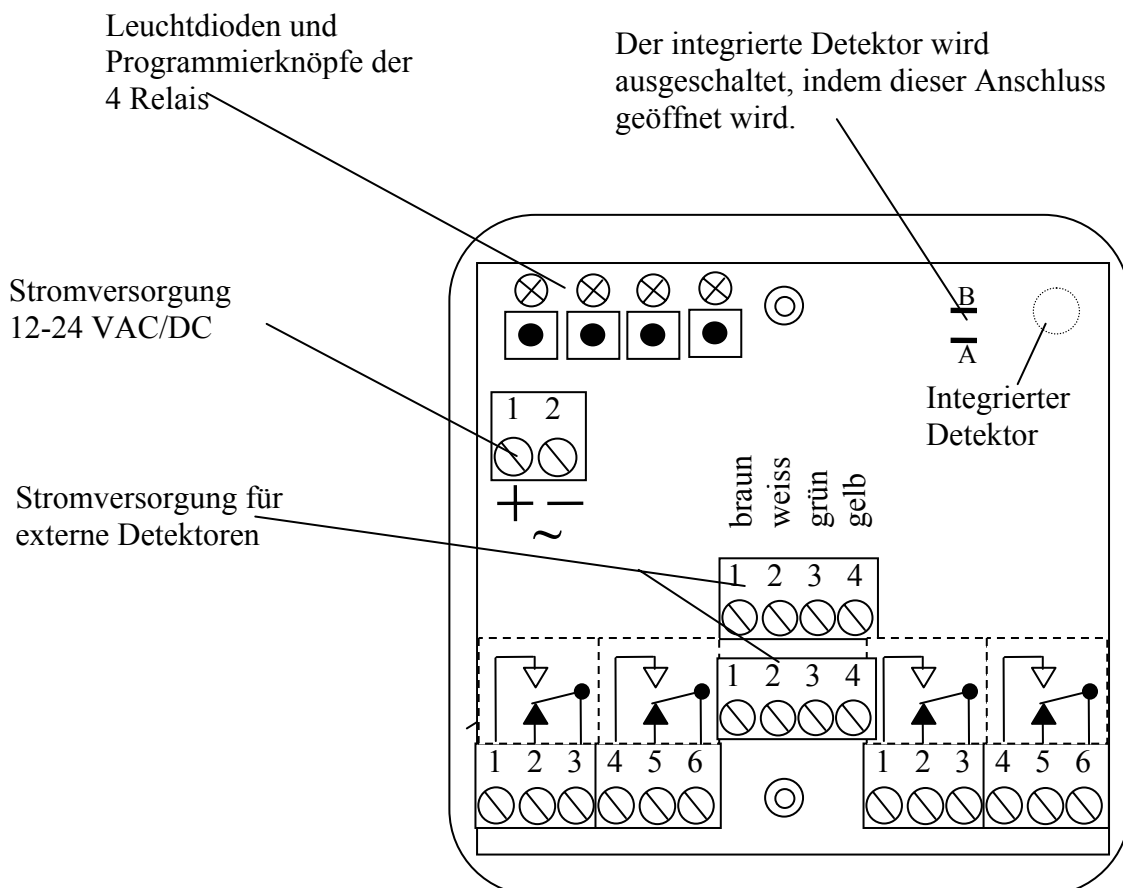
Leuchtdioden und Programmierknöpfe der 4 Relais

Der integrierte Detektor wird ausgeschaltet, indem dieser Anschluss geöffnet wird.

Stromversorgung 12-24 VAC/DC

B

A

Integrierter Detektor

1 2

+ −

~

braun weiss grün gelb

Stromversorgung für externe Detektoren

1 2 3 4

1 2 3 4

1 2 3 4 5 6

1 2 3 4 5 6